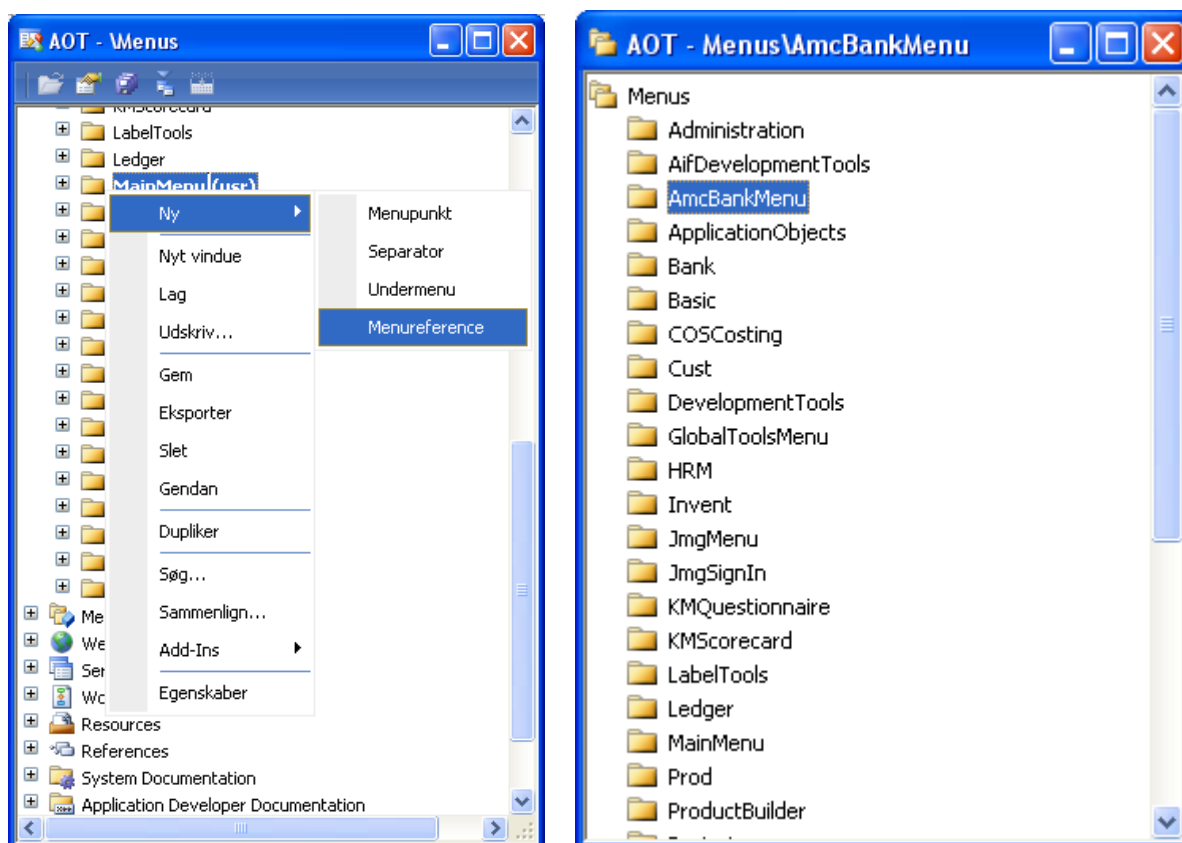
AOT - \Menus

KMScorecard
LabelTools
Ledger
MainMenu (usr)

Ny
Nyt vindue
Lag
Udskriv...
Gem
Eksporter
Slet
Gendan
Dupliker
Søg...
Sammenlign...
Add-Ins
Egenskaber

Menupunkt
Separator
Undermenu
Menureference

Me
We
Ser
Wo
Resources
References
System Documentation
Application Developer Documentation

AOT - Menus\AmcBankMenu

Menus
Administration
AifDevelopmentTools
AmcBankMenu
ApplicationObjects
Bank
Basic
COSCosting
Cust
DevelopmentTools
GlobalToolsMenu
HRM
Invent
JmgMenu
JmgSignIn
KMQuestionnaire
KMScorecard
LabelTools
Ledger
MainMenu
Prod
ProductBuilder
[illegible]